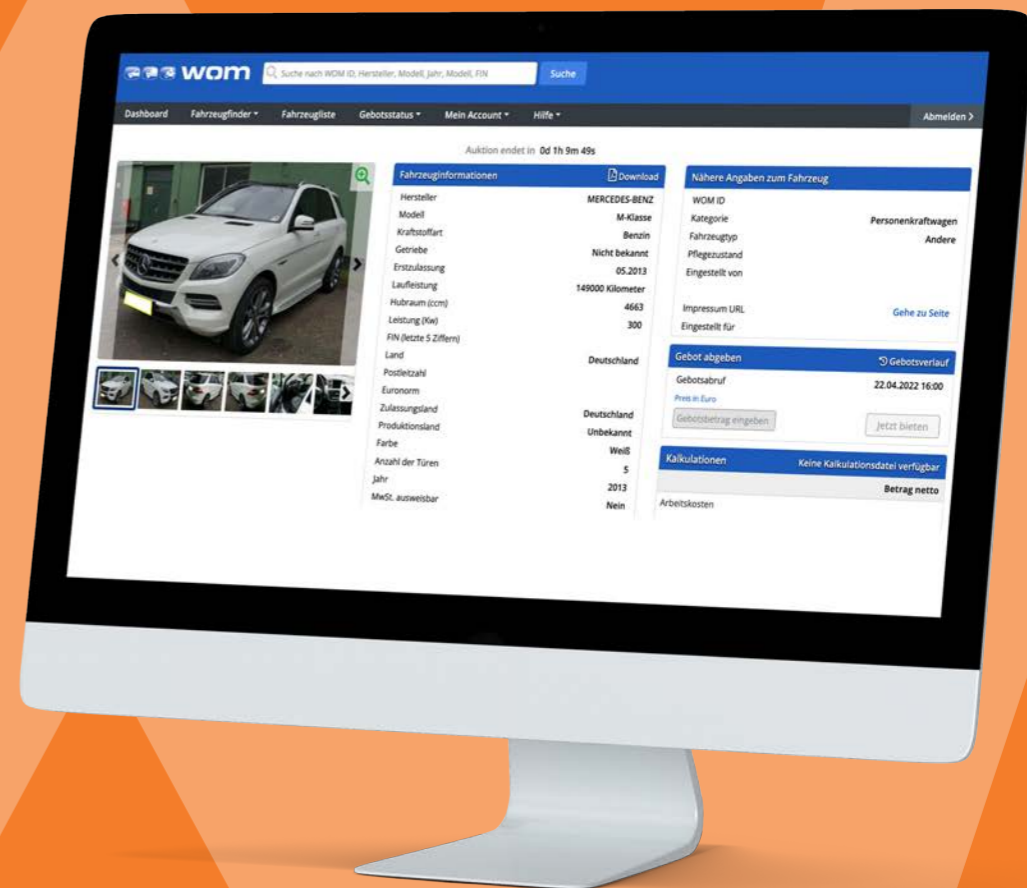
wom

Suche nach WOM ID, Hersteller, Modell, Jahr, Modell, FIN

Suche

Dashboard | Fahrzeugfinder | Fahrzeugliste | Gebotsstatus | Mein Account | Hilfe | Abmelden

Auktion endet in 0d 1h 9m 49s

Fahrzeuginformationen | Download

| | |
|---|---|
| Hersteller | MERCEDES-BENZ |
| Modell | M-Klasse |
| Kraftstoffart | Benzin |
| Getriebe | Nicht bekannt |
| Erstzulassung | 05.2013 |
| Laufleistung | 149000 Kilometer |
| Hubraum (ccm) | 4663 |
| Leistung (Kw) | 300 |
| FIN (letzte 5 Ziffern) | |
| Land | Deutschland |
| Postleitzahl | |
| Euronorm | |
| Zulassungsland | Deutschland |
| Produktionsland | Unbekannt |
| Farbe | Weiß |
| Anzahl der Türen | 5 |
| Jahr | 2013 |
| MwSt. ausweisbar | Nein |

Nähere Angaben zum Fahrzeug

| | |
|---|---|
| WOM ID | |
| Kategorie | Personenkraftwagen |
| Fahrzeugtyp | Andere |
| Pflegezustand | |
| Eingestellt von | |
| Impressum URL | Gehe zu Seite |
| Eingestellt für | |

Gebot abgeben | Gebotsverlauf

Gebotsabruf 22.04.2022 16:00

Preis in Euro

Gebotsbetrag eingeben

Jetzt bieten

Kalkulationen | Keine Kalkulationsdatei verfügbar

Betrag netto

Arbeitskosten